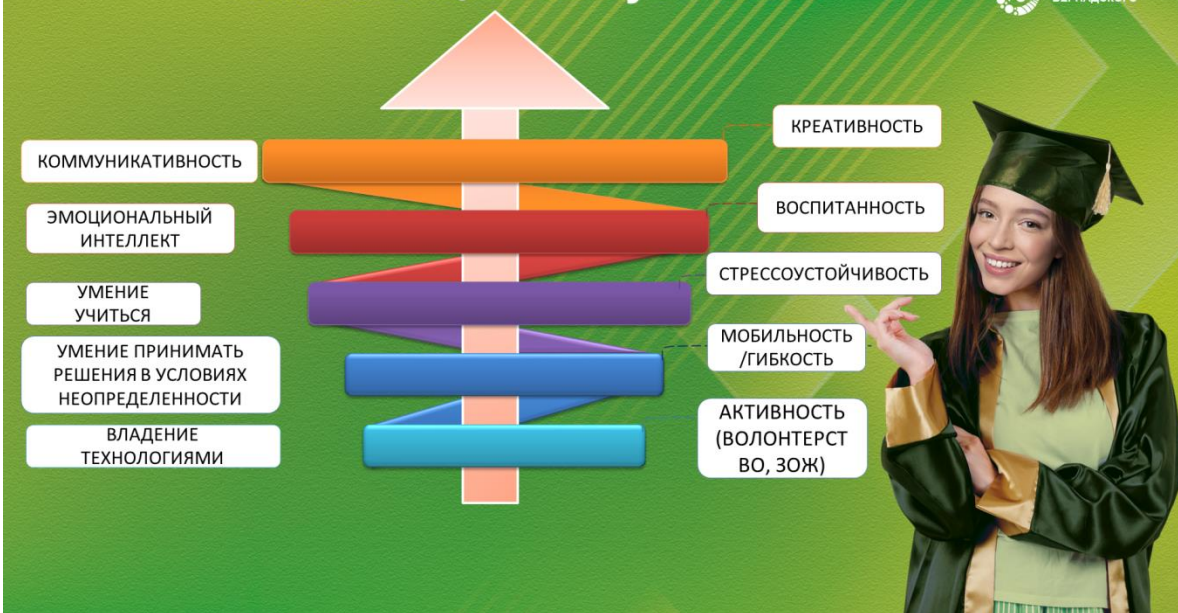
КОММУНИКАТИВНОСТЬ

ЭМОЦИОНАЛЬНЫЙ ИНТЕЛЛЕКТ

УМЕНИЕ УЧИТЬСЯ

УМЕНИЕ ПРИНИМАТЬ РЕШЕНИЯ В УСЛОВИЯХ НЕОПРЕДЕЛЕННОСТИ

ВЛАДЕНИЕ ТЕХНОЛОГИЯМИ

КРЕАТИВНОСТЬ

ВОСПИТАННОСТЬ

СТРЕССОУСТОЙЧИВОСТЬ

МОБИЛЬНОСТЬ /ГИБКОСТЬ

АКТИВНОСТЬ (ВОЛОНТЕРСТ ВО, ЗОЖ)